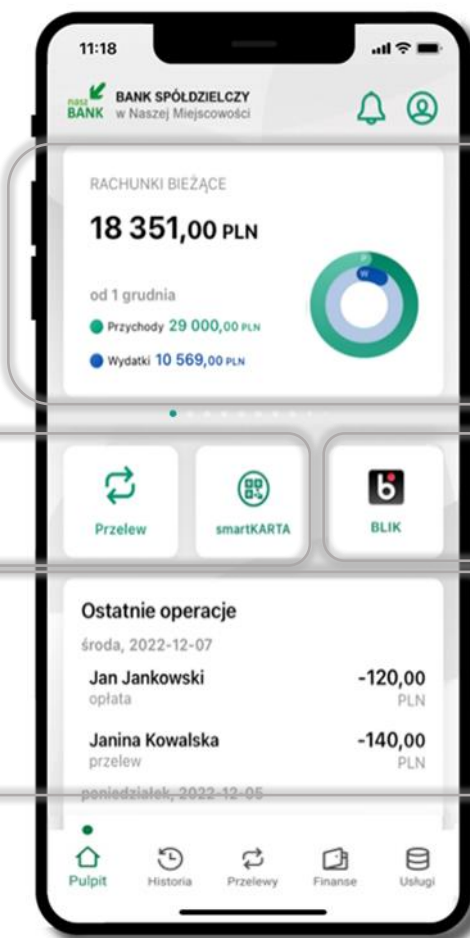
11:18

nasz BANK BANK SPÓŁDZIELCZY w Naszej Miejscowości

RACHUNKI BIEŻĄCE

18 351,00 PLN

od 1 grudnia

Przychody 29 000,00 PLN

Wydatki 10 569,00 PLN

P

W

Przelew

smartKARTA

BLIK

Ostatnie operacje

środa, 2022-12-07

Jan Jankowski
opłata

-120,00
PLN

Janina Kowalska
przelew

-140,00
PLN

poniedziałek, 2022-12-05

Pulpit

Historia

Przelewy

Finanse

Usługi